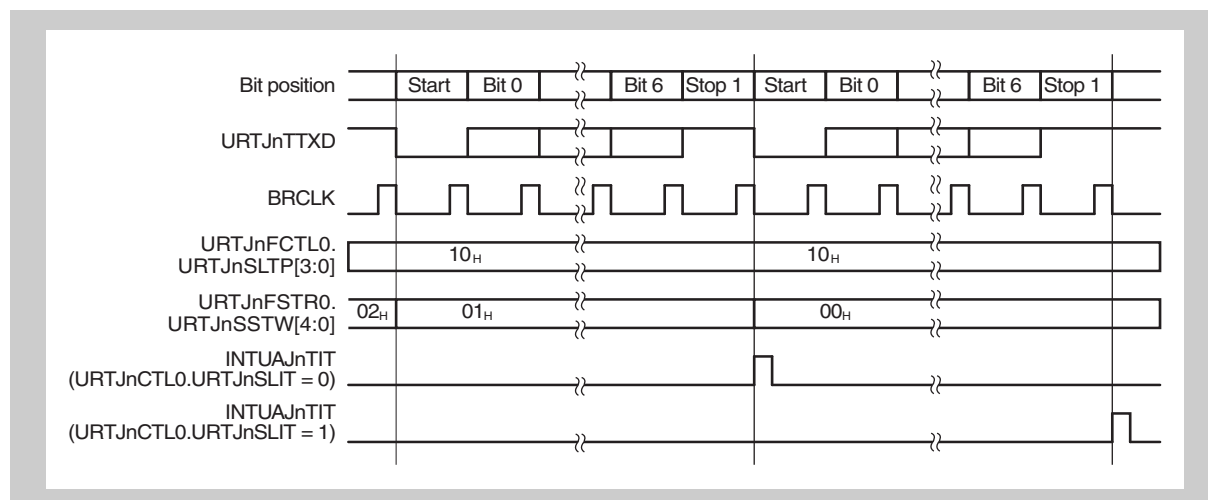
Bit position
Start
Bit 0
Bit 6
Stop 1
Start
Bit 0
Bit 6
Stop 1

URTJnTTXD

BRCLK

URTJnFCTL0.
URTJnSLTP[3:0]
$10_H$
$10_H$

URTJnFSTR0.
URTJnSSTW[4:0]
$02_H$
$01_H$
$00_H$

INTUAJnTIT
(URTJnCTL0.URTJnSLIT = 0)

INTUAJnTIT
(URTJnCTL0.URTJnSLIT = 1)